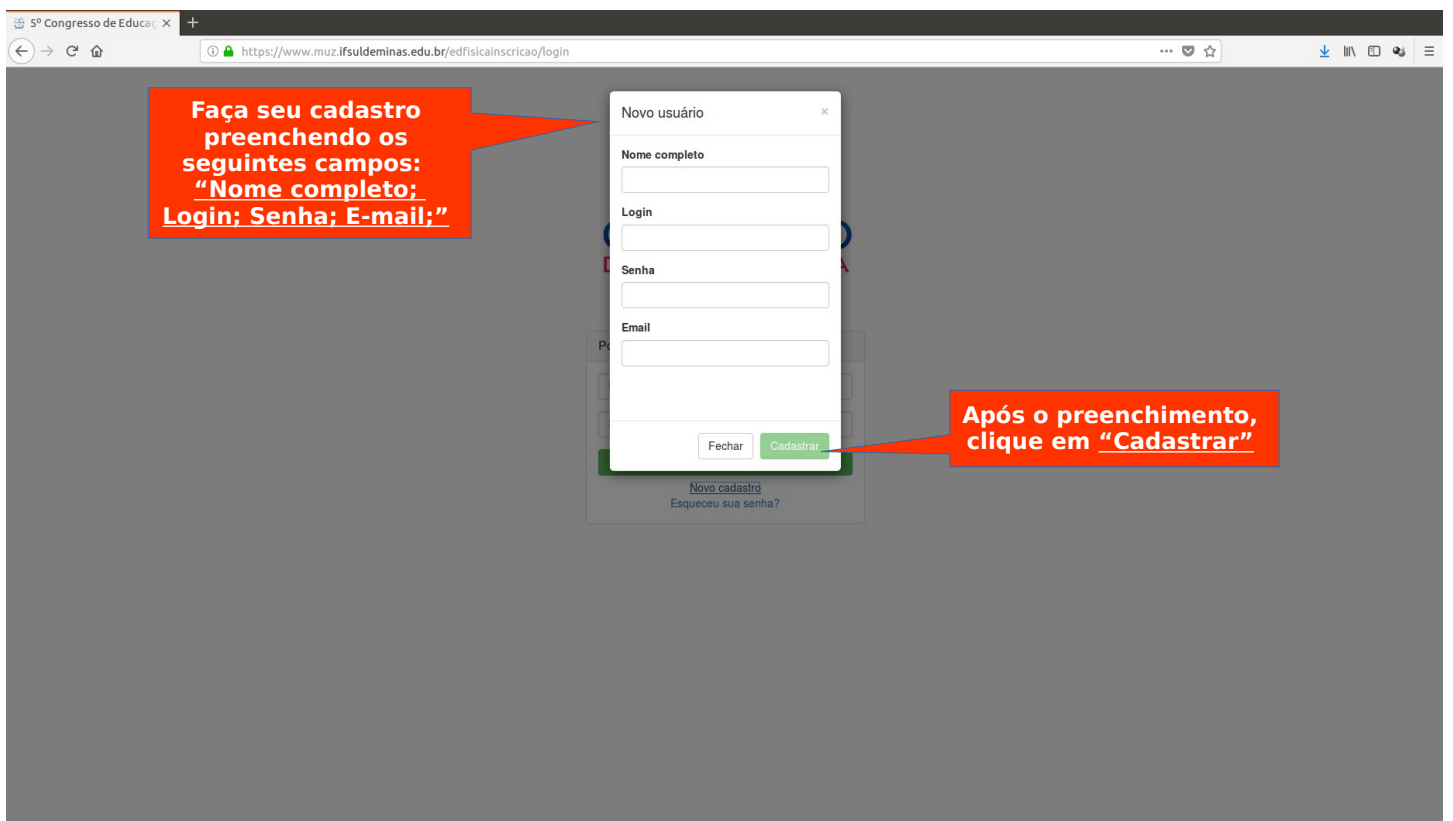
5º Congresso de Educaç ×
+
https://www.muz.ifsuldeminas.edu.br/edfisicainscricao/login

Faça seu cadastro preenchendo os seguintes campos: "Nome completo; Login; Senha; E-mail;"

Novo usuário ×

Nome completo

Login

Senha

Email

Fechar Cadastrar

Após o preenchimento, clique em "Cadastrar"

Novo cadastro
Esqueceu sua senha?